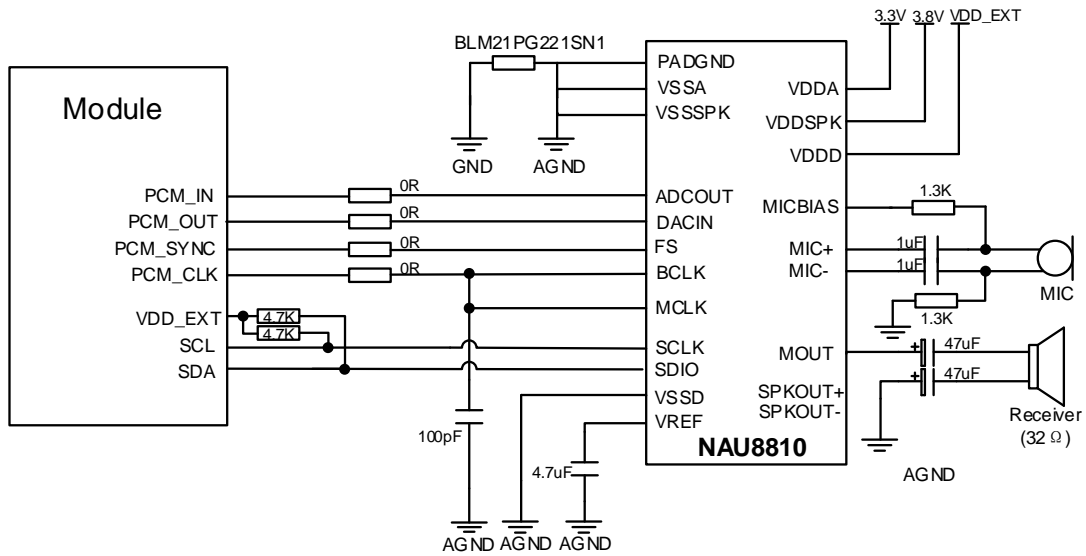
3.3V 3.8V VDD_EXT

BLM21PG221SN1

Module

PADGND
VSSA
VSSSPK
VDDA
VDDSPK
VDDD

GND AGND

PCM_IN
PCM_OUT
PCM_SYNC
PCM_CLK

0R
0R
0R
0R

ADCOUT
DACIN
FS
BCLK
MCLK

MICBIAS
MIC+
MIC-

1.3K
1uF
1uF
1.3K
MIC

VDD_EXT
SCL
SDA
4.7K
4.7K

SCLK
SDIO
VSSD
VREF

MOUT
SPKOUT+
SPKOUT-

47uF
47uF
Receiver
(32 Ω)

NAU8810

100pF
4.7uF

AGND

AGND AGND AGND